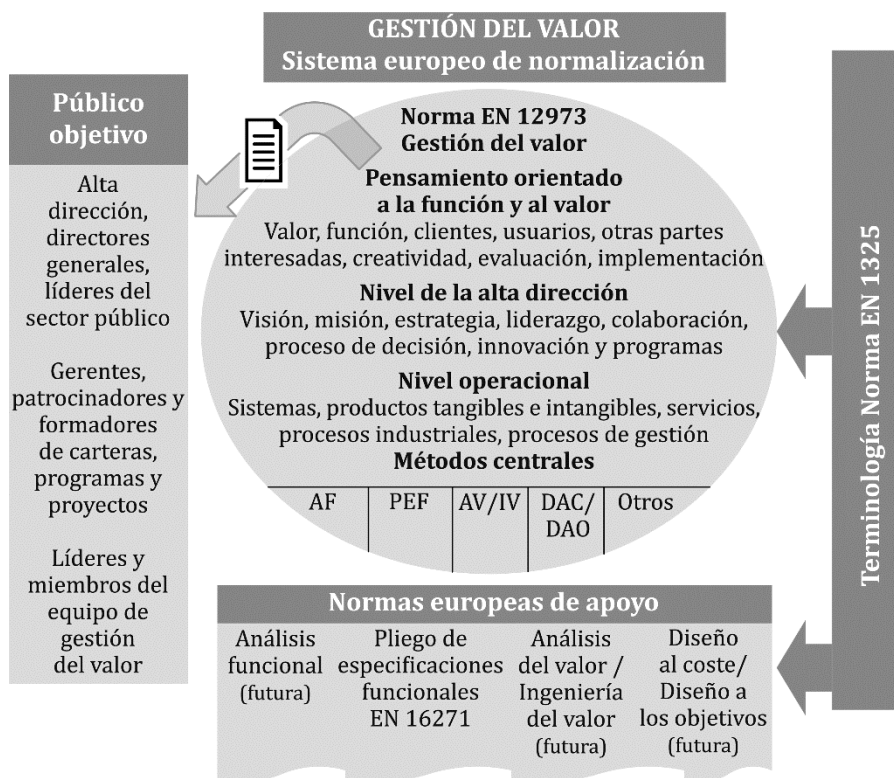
GESTIÓN DEL VALOR
Sistema europeo de normalización

Público objetivo

Alta dirección, directores generales, líderes del sector público

Gerentes, patrocinadores y formadores de carteras, programas y proyectos

Líderes y miembros del equipo de gestión del valor

Norma EN 12973
Gestión del valor

Pensamiento orientado a la función y al valor
Valor, función, clientes, usuarios, otras partes interesadas, creatividad, evaluación, implementación

Nivel de la alta dirección
Visión, misión, estrategia, liderazgo, colaboración, proceso de decisión, innovación y programas

Nivel operacional
Sistemas, productos tangibles e intangibles, servicios, procesos industriales, procesos de gestión

Métodos centrales

| AF | PEF | AV/IV | DAC/ DAO | Otros |
|---|---|---|---|---|

Terminología Norma EN 1325

Normas europeas de apoyo

| Análisis funcional (futura) | Pliego de especificaciones funcionales EN 16271 | Análisis del valor / Ingeniería del valor (futura) | Diseño al coste/ Diseño a los objetivos (futura) |
|---|---|---|---|